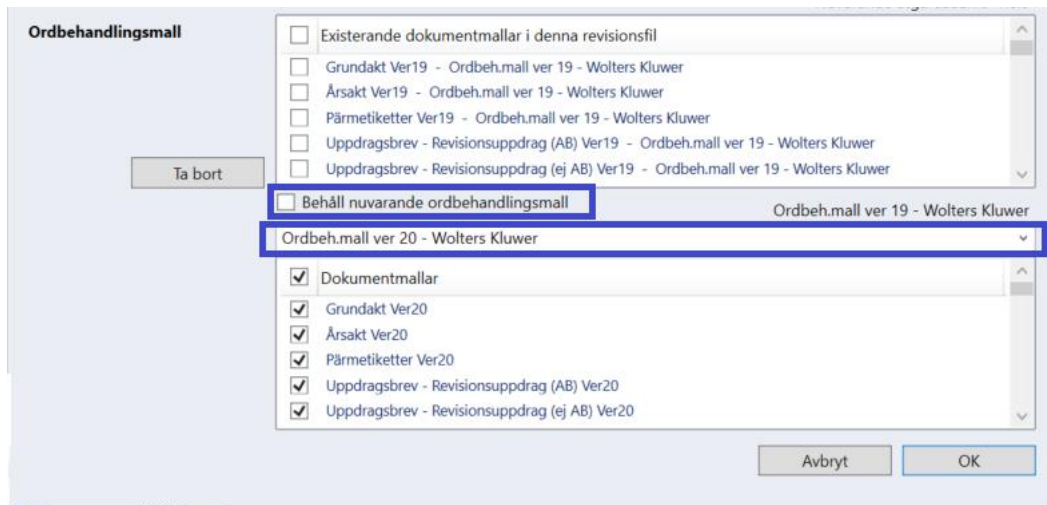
Ordbehandlingsmall

Existerande dokumentmallar i denna revisionsfil

Grundakt Ver19 - Ordbeh.mall ver 19 - Wolters Kluwer
Årsakt Ver19 - Ordbeh.mall ver 19 - Wolters Kluwer
Pärmetiketter Ver19 - Ordbeh.mall ver 19 - Wolters Kluwer
Uppdragsbrev - Revisionsuppdrag (AB) Ver19 - Ordbeh.mall ver 19 - Wolters Kluwer
Uppdragsbrev - Revisionsuppdrag (ej AB) Ver19 - Ordbeh.mall ver 19 - Wolters Kluwer

Ta bort

Behåll nuvarande ordbehandlingsmall

Ordbeh.mall ver 19 - Wolters Kluwer

Ordbeh.mall ver 20 - Wolters Kluwer

Dokumentmallar

Grundakt Ver20
Årsakt Ver20
Pärmetiketter Ver20
Uppdragsbrev - Revisionsuppdrag (AB) Ver20
Uppdragsbrev - Revisionsuppdrag (ej AB) Ver20

Avbryt
OK